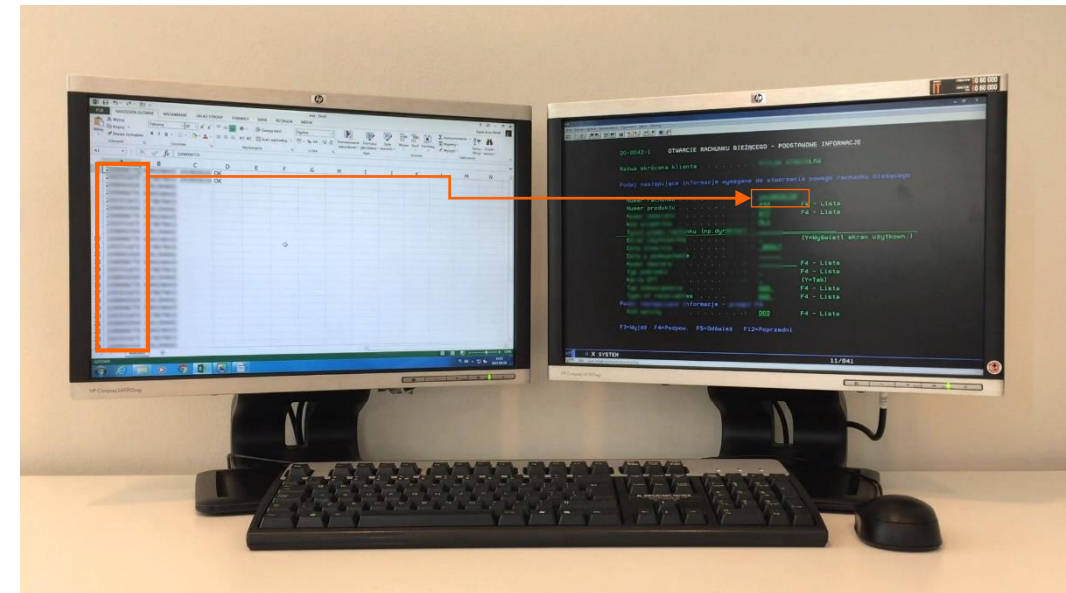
NARZĘDZIA GŁÓWNE WSTAWIANIE UKŁAD STRONY FORMUŁY DANE RECENZJA WIDOK

OK
OK

OTWARCIE RACHUNKU BIEŻĄCEGO - PODSTAWOWE INFORMACJE

Nazwa skrócona klienta

Podaj następujące informacje wymagane do otwarcia nowego rachunku bieżącego

Numer produktu
F4 - Lista
F4 - Lista
(Y=Wyświetl ekran użytkown.)
F4 - Lista
F4 - Lista
(Y=Tak)
F4 - Lista
F4 - Lista
F4 - Lista

F3=Wyjdź F4=Podpow. F5=Odśwież F12=Poprzedni

X SYSTEM
11/041

HP Compaq LA2205wg